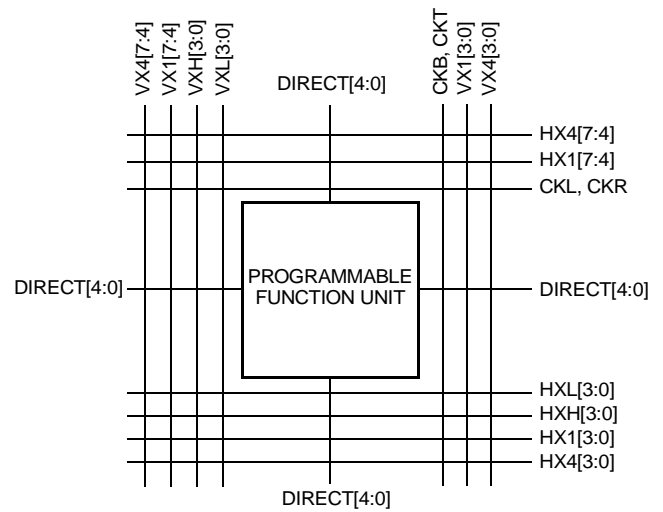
VX4[7:4]
VX1[7:4]
VXH[3:0]
VXL[3:0]
DIRECT[4:0]
CKB, CKT
VX1[3:0]
VX4[3:0]

HX4[7:4]
HX1[7:4]
CKL, CKR

DIRECT[4:0]
PROGRAMMABLE FUNCTION UNIT
DIRECT[4:0]

HXL[3:0]
HXH[3:0]
HX1[3:0]
HX4[3:0]

DIRECT[4:0]